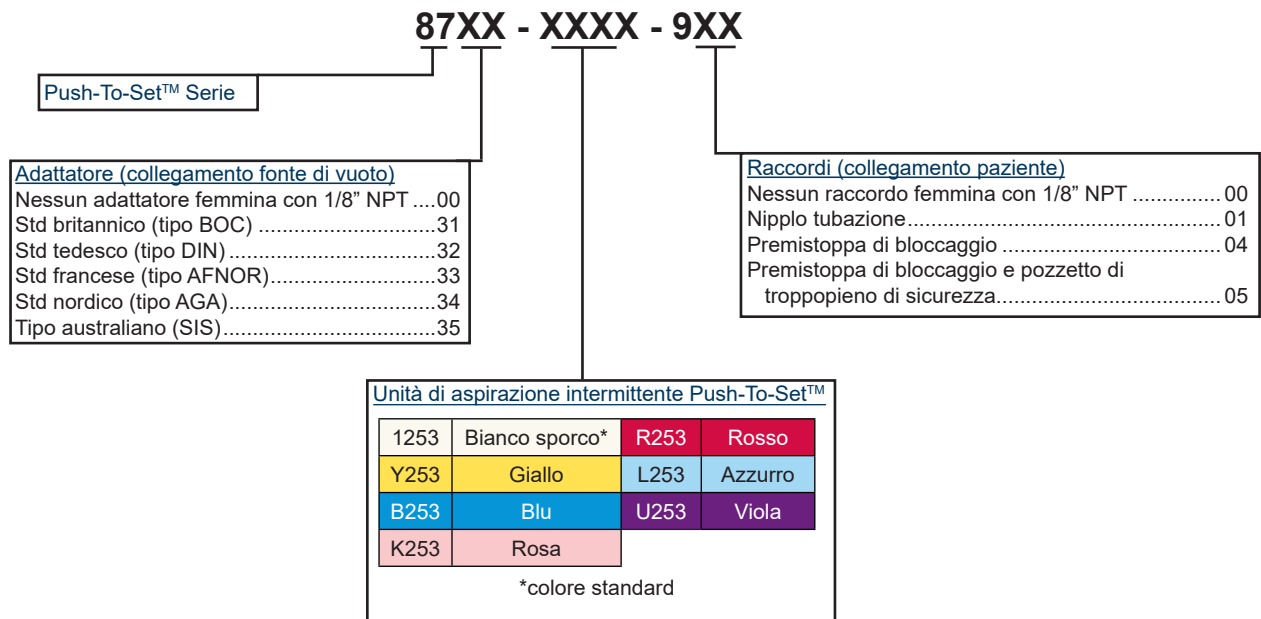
87XX - XXXX - 9XX

Push-To-Set™ Serie

Adattatore (collegamento fonte di vuoto)
Nessun adattatore femmina con 1/8" NPT ....00
Std britannico (tipo BOC) ..............................31
Std tedesco (tipo DIN) ...................................32
Std francese (tipo AFNOR)............................33
Std nordico (tipo AGA)....................................34
Tipo australiano (SIS).....................................35

Raccordi (collegamento paziente)
Nessun raccordo femmina con 1/8" NPT ...............00
Nipplo tubazione.....................................................01
Premistoppa di bloccaggio .....................................04
Premistoppa di bloccaggio e pozzetto di troppopieno di sicurezza.......................................05

Unità di aspirazione intermittente Push-To-Set™

| 1253 | Bianco sporco* | R253 | Rosso |
|---|---|---|---|
| Y253 | Giallo | L253 | Azzurro |
| B253 | Blu | U253 | Viola |
| K253 | Rosa | | |

*colore standard